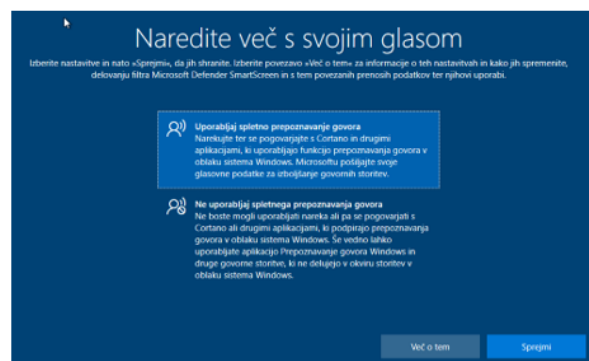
Naredite več s svojim glasom

Izberite nastavitve in nato »Sprejmi«, da jih shranite. Izberite povezavo »Več o tem« za informacije o teh nastavitvah in kako jih spremenite, delovanju filtra Microsoft Defender SmartScreen in s tem povezanih prenosih podatkov ter njihovi uporabi.

Uporabljaj spletno prepoznavanje govora
Narekujte ter se pogovarjajte s Cortano in drugimi aplikacijami, ki uporabljajo funkcijo prepoznavanja govora v oblaku sistema Windows. Microsoftu pošiljajte svoje glasovne podatke za izboljšanje govornih storitev.

Ne uporabljaj spletnega prepoznavanja govora
Ne boste mogli uporabljati nareka ali pa se pogovarjati s Cortano ali drugimi aplikacijami, ki podpirajo prepoznavanja govora v oblaku sistema Windows. Še vedno lahko uporabljate aplikacijo Prepoznavanje govora Windows in druge govorne storitve, ki ne delujejo v okviru storitev v oblaku sistema Windows.

Več o tem

Sprejmi